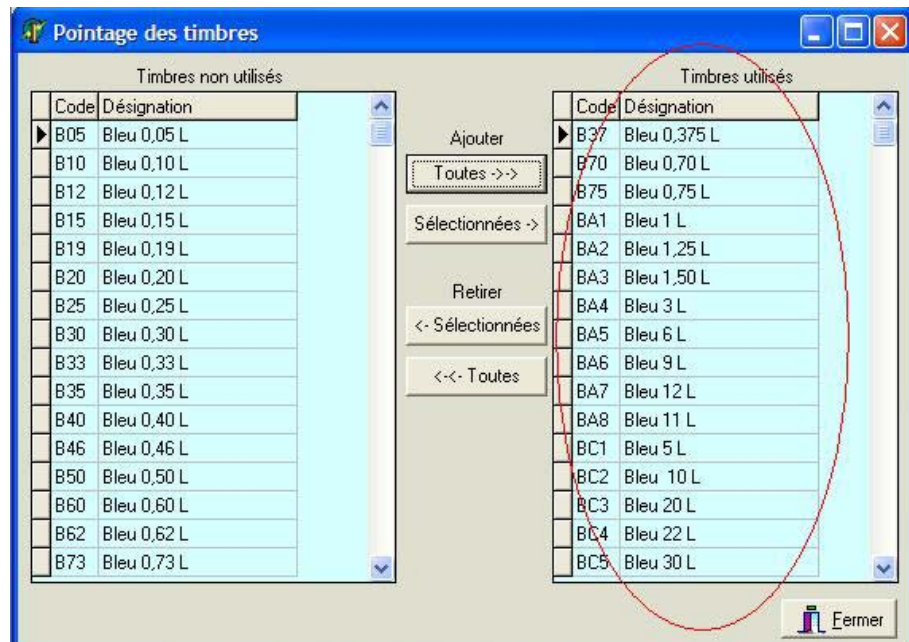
Pointage des timbres

Timbres non utilisés

| Code | Désignation |
|---|---|
| B05 | Bleu 0,05 L |
| B10 | Bleu 0,10 L |
| B12 | Bleu 0,12 L |
| B15 | Bleu 0,15 L |
| B19 | Bleu 0,19 L |
| B20 | Bleu 0,20 L |
| B25 | Bleu 0,25 L |
| B30 | Bleu 0,30 L |
| B33 | Bleu 0,33 L |
| B35 | Bleu 0,35 L |
| B40 | Bleu 0,40 L |
| B46 | Bleu 0,46 L |
| B50 | Bleu 0,50 L |
| B60 | Bleu 0,60 L |
| B62 | Bleu 0,62 L |
| B73 | Bleu 0,73 L |

Ajouter

Toutes ->->

Sélectionnées ->

Retirer

<- Sélectionnées

<-<- Toutes

Timbres utilisés

| Code | Désignation |
|---|---|
| B37 | Bleu 0,375 L |
| B70 | Bleu 0,70 L |
| B75 | Bleu 0,75 L |
| BA1 | Bleu 1 L |
| BA2 | Bleu 1,25 L |
| BA3 | Bleu 1,50 L |
| BA4 | Bleu 3 L |
| BA5 | Bleu 6 L |
| BA6 | Bleu 9 L |
| BA7 | Bleu 12 L |
| BA8 | Bleu 11 L |
| BC1 | Bleu 5 L |
| BC2 | Bleu 10 L |
| BC3 | Bleu 20 L |
| BC4 | Bleu 22 L |
| BC5 | Bleu 30 L |

Fermer